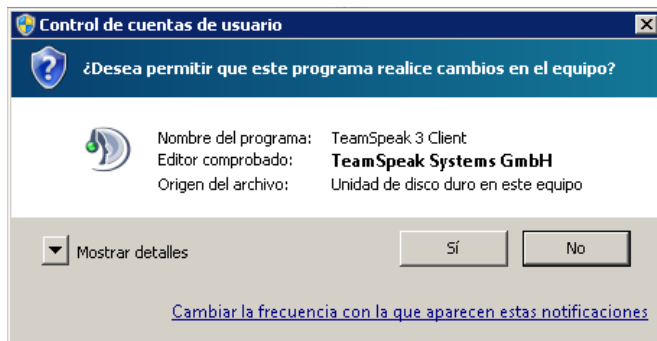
Control de cuentas de usuario

¿Desea permitir que este programa realice cambios en el equipo?

| | |
|---|---|
| Nombre del programa: | TeamSpeak 3 Client |
| Editor comprobado: | **TeamSpeak Systems GmbH** |
| Origen del archivo: | Unidad de disco duro en este equipo |

Mostrar detalles

Sí

No

Cambiar la frecuencia con la que aparecen estas notificaciones